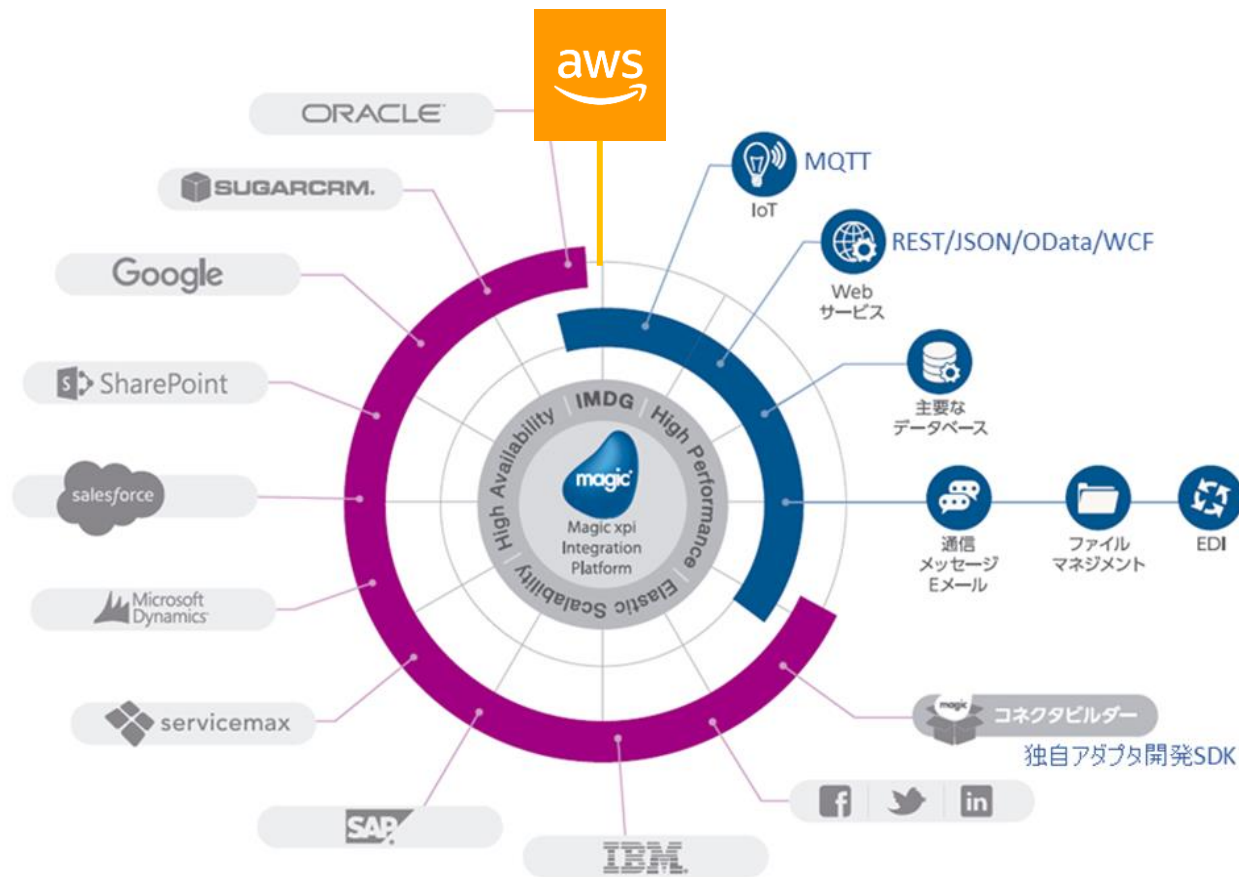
aws

ORACLE

SUGARCRM.

Google

SharePoint

salesforce

Microsoft Dynamics

servicemax

SAP

IBM

MQTT

IoT

REST/JSON/OData/WCF

Web
サービス

主要な
データベース

通信
メッセージ
Eメール

ファイル
マネジメント

EDI

magic コネクタビルダー

独自アダプタ開発SDK

IMDG

High Performance

Elastic Scalability

High Availability

magic

Magic xpi
Integration
Platform